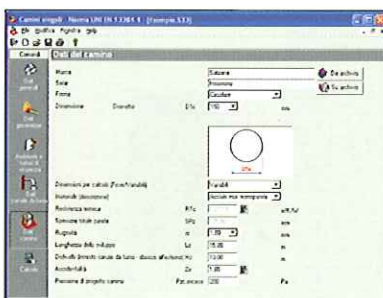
Camini singoli . Norma UNI EN 13384-1 . [esempio 533]

File Modifica Finestra Help

Camini

Dati del camino

Dati generali

Dati generatore

Ambiente e fattori di sicurezza

Canale da fumo

Camino

Calcolo

Marca | Saturno | Da archivio
Serie | Sinusoidale | Su archivio
Forma | Circolare
Dimensione | Diametro | D/a | 150 | mm

Dimensioni per calcolo (Fisse/Variabili) | Variabili
Materiale (descrizione) | Acciaio inox monoparete
Resistenza termica | R/a | m²K/W
Spessore totale parete | SPa | mm
Rugosità | r | 1.00 | mm
Lunghezza della sezione | Lc | 15.00 | m
Dislivello (imbocco canale da fumo - sbocco all'esterno) (H) | 13.00 | m
Accidentalità | Zc | 1.00
Pressione di progetto camino | Pcamino | 200 | Pa